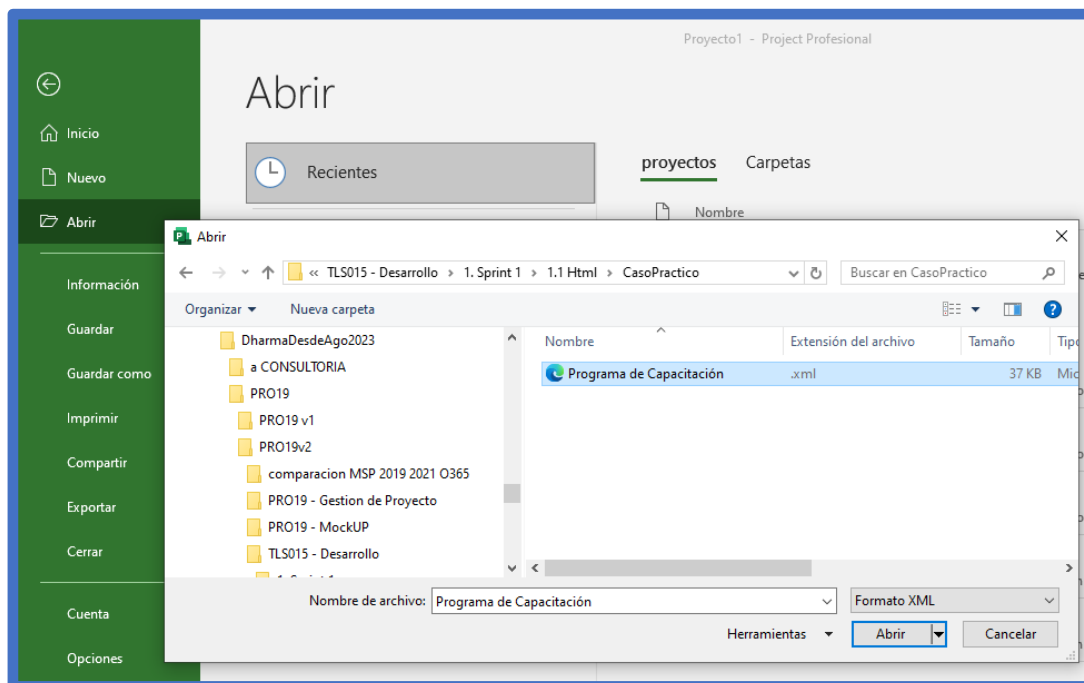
Proyecto1 - Project Profesional

Inicio
Nuevo
Abrir
Información
Guardar
Guardar como
Imprimir
Compartir
Exportar
Cerrar
Cuenta
Opciones

Abrir

Recientes

proyectos Carpetas

Nombre

Abrir

« TLS015 - Desarrollo › 1. Sprint 1 › 1.1 Html › CasoPractico

Buscar en CasoPractico

Organizar ▾ Nueva carpeta

DharmaDesdeAgo2023
a CONSULTORIA
PRO19
PRO19 v1
PRO19v2
comparacion MSP 2019 2021 O365
PRO19 - Gestion de Proyecto
PRO19 - MockUP
TLS015 - Desarrollo
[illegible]

| Nombre | Extensión del archivo | Tamaño | Tipo |
|---|---|---|---|
| Programa de Capacitación | .xml | 37 KB | Mic |

Nombre de archivo: Programa de Capacitación

Formato XML

Herramientas ▾ Abrir Cancelar